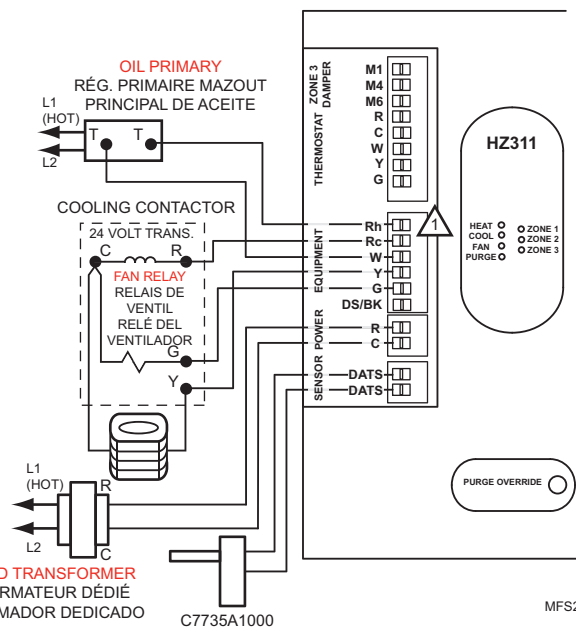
OIL PRIMARY
RÉG. PRIMAIRE MAZOUT
PRINCIPAL DE ACEITE

L1
(HOT)
L2
T T

COOLING CONTACTOR
24 VOLT TRANS.
C R
FAN RELAY
RELAIS DE VENTIL
RELÉ DEL VENTILADOR
G
Y

L1
(HOT)
L2
R
C
D TRANSFORMER
RMATEUR DÉDIÉ
MADOR DEDICADO

C7735A1000

ZONE 3 DAMPER
THERMOSTAT
M1
M4
M6
R
C
W
Y
G

EQUIPMENT
Rh
Rc
W
Y
G
DS/BK
1

POWER
R
C

SENSOR
DATS
DATS

HZ311
HEAT
COOL
FAN
PURGE
ZONE 1
ZONE 2
ZONE 3

PURGE OVERRIDE

MFS2